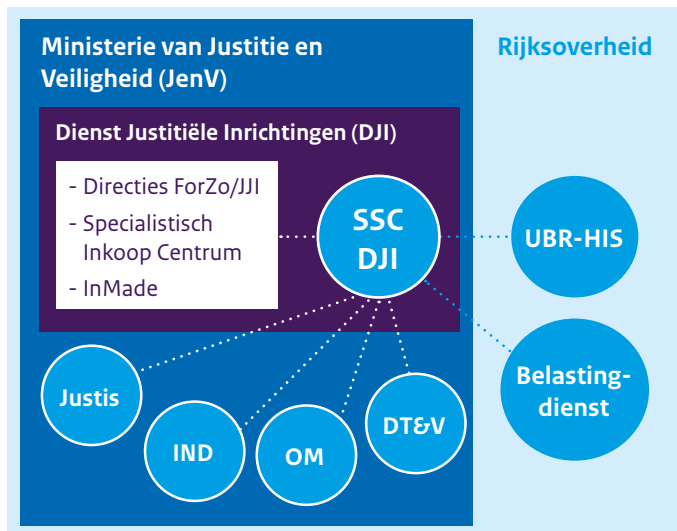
Ministerie van Justitie en Veiligheid (JenV)

Rijksoverheid

Dienst Justitiële Inrichtingen (DJI)

- Directies ForZo/JJI
- Specialistisch Inkoop Centrum
- InMade

SSC DJI

UBR-HIS

Belasting-dienst

Justis

IND

OM

DT&V